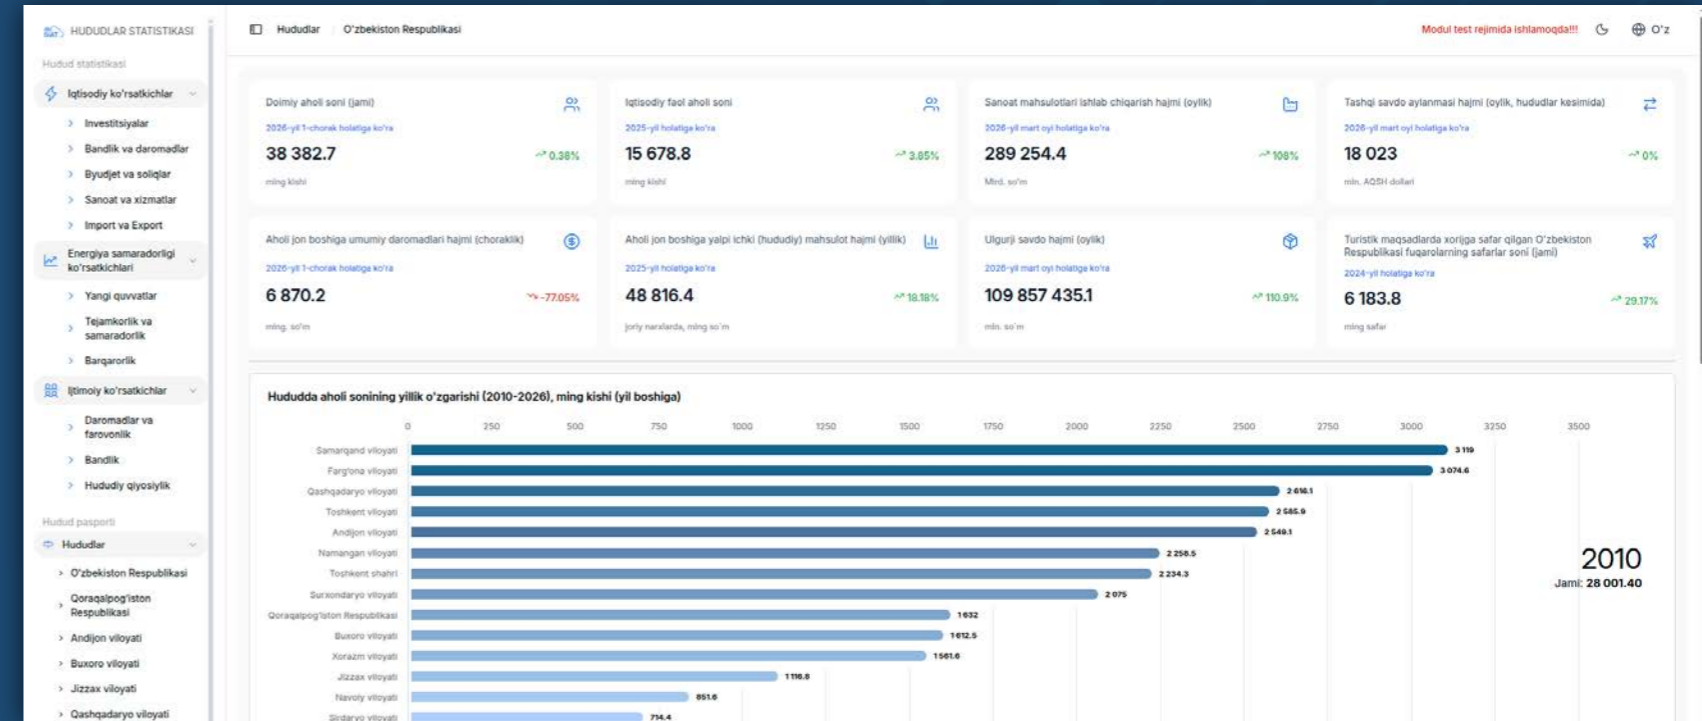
HUDUDLAR STATISTIKASI

Hudud statistikasi

Iqtisodiy ko'rsatkichlar

Investitsiyalar

Bandlik va daromadlar

Byudjet va soliqlar

Sanoat va xizmatlar

Import va Export

Energiya samaradorligi ko'rsatkichlari

Yangi quvvatlar

Tejamkorlik va samaradorlik

Barqarorlik

Ijtimoiy ko'rsatkichlar

Daromadlar va farovonlik

Bandlik

Hududiy qiyosiylik

Hudud pasporti

Hududlar

O'zbekiston Respublikasi

Qoraqalpog'iston Respublikasi

Andijon viloyati

Buxoro viloyati

Jizzax viloyati

Qashqadaryo viloyati

Hududlar / O'zbekiston Respublikasi

Modul test rejimida ishlamoqda!!!

O'z

Doimiy aholi soni (jami)
2026-yil 1-chorak holatiga ko'ra
38 382.7
0.38%
ming kishi

Iqtisodiy faol aholi soni
2025-yil holatiga ko'ra
15 678.8
3.85%
ming kishi

Sanoat mahsulotlari ishlab chiqarish hajmi (oylik)
2026-yil mart oyi holatiga ko'ra
289 254.4
108%
Mlrd. so'm

Tashqi savdo aylanmasi hajmi (oylik, hududlar kesimida)
2026-yil mart oyi holatiga ko'ra
18 023
0%
mln. AQSH dollari

Aholi jon boshiga umumiy daromadlari hajmi (choraklik)
2026-yil 1-chorak holatiga ko'ra
6 870.2
-77.05%
ming. so'm

Aholi jon boshiga yalpi ichki (hududiy) mahsulot hajmi (yillik)
2025-yil holatiga ko'ra
48 816.4
18.18%
joriy narxlarda, ming so'm

Ulgurji savdo hajmi (oylik)
2026-yil mart oyi holatiga ko'ra
109 857 435.1
110.9%
mln. so'm

Turistik maqsadlarda xorijga safar qilgan O'zbekiston Respublikasi fuqarolarining safarlar soni (jami)
2024-yil holatiga ko'ra
6 183.8
29.17%
ming safar

Hududda aholi sonining yillik o'zgarishi (2010-2026), ming kishi (yil boshiga)

0 250 500 750 1000 1250 1500 1750 2000 2250 2500 2750 3000 3250 3500

Samarqand viloyati 3 119
Farg'ona viloyati 3 074.6
Qashqadaryo viloyati 2 616.1
Toshkent viloyati 2 585.9
Andijon viloyati 2 549.1
Namangan viloyati 2 258.5
Toshkent shahri 2 234.3
Surxondaryo viloyati 2 075
Qoraqalpog'iston Respublikasi 1 632
Buxoro viloyati 1 612.5
Xorazm viloyati 1 561.6
Jizzax viloyati 1 116.8
Navoiy viloyati 851.6
Sirdaryo viloyati 714.4

2010
Jami: 28 001.40